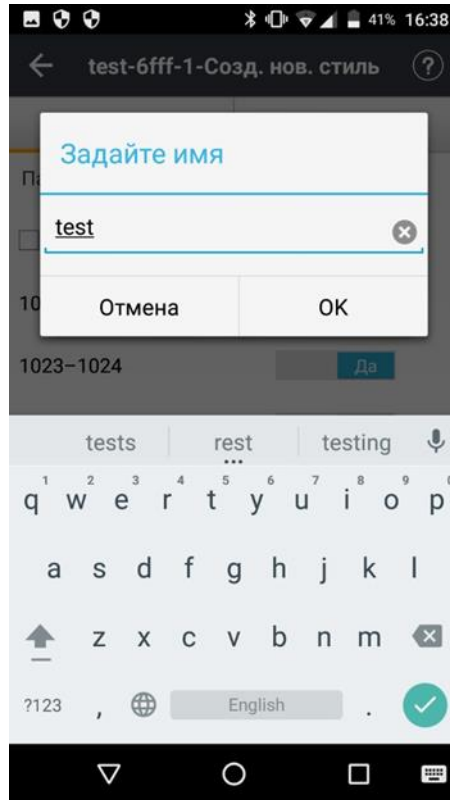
41% 16:38

test-6fff-1-Созд. нов. стиль

?

Па

10

Задайте имя

test

Отмена

OK

1023–1024

Да

tests

rest

testing

1 q
2 w
3 e
4 r
5 t
6 y
7 u
8 i
9 o
p

a s d f g h j k l

z x c v b n m

?123

,

English

.